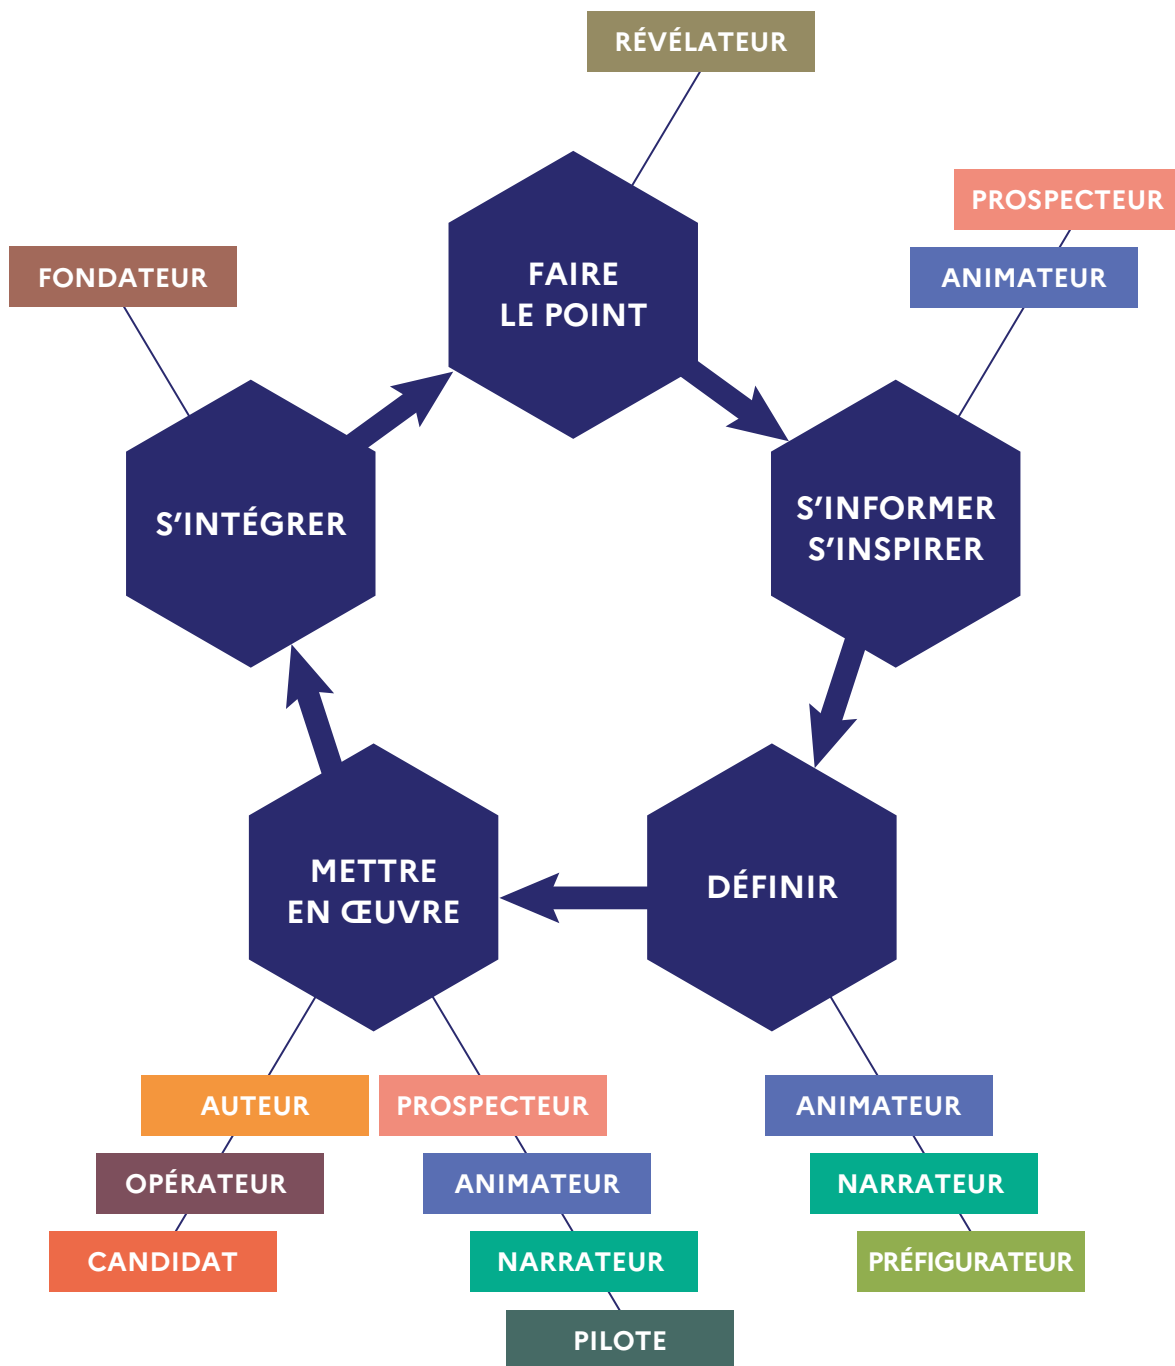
RÉVÉLATEUR

FAIRE LE POINT

PROSPECTEUR

ANIMATEUR

S'INFORMER S'INSPIRER

DÉFINIR

ANIMATEUR

NARRATEUR

PRÉFIGURATEUR

METTRE EN ŒUVRE

AUTEUR

OPÉRATEUR

CANDIDAT

PROSPECTEUR

ANIMATEUR

NARRATEUR

PILOTE

S'INTÉGRER

FONDATEUR